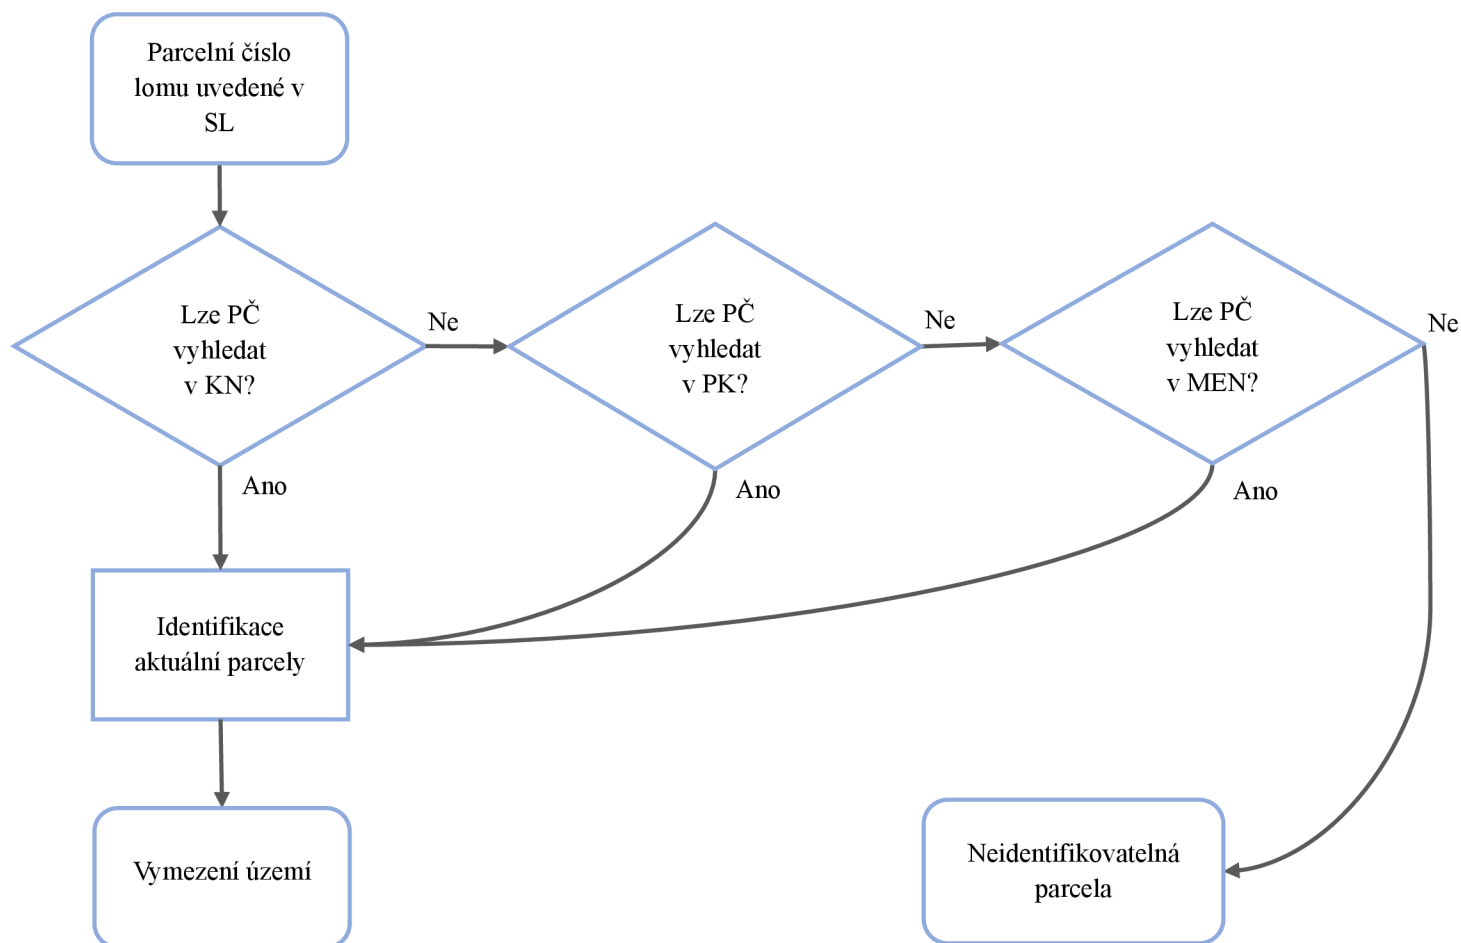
Parcelní číslo lomu uvedené v SL

Lze PČ vyhledat v KN?

Ne

Lze PČ vyhledat v PK?

Ne

Lze PČ vyhledat v MEN?

Ne

Ano

Ano

Ano

Identifikace aktuální parcely

Vymezení území

Neidentifikovatelná parcela